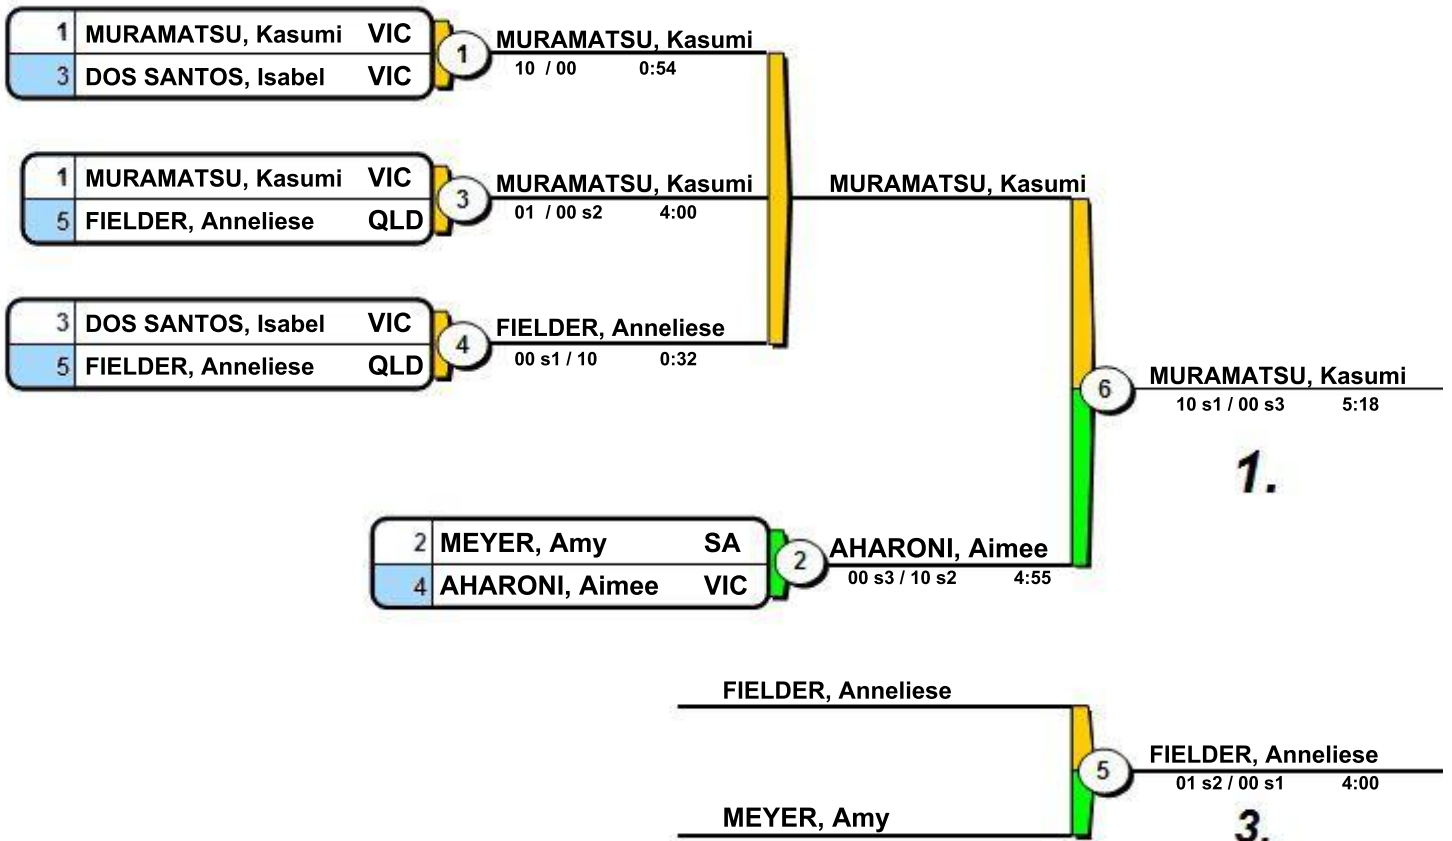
| 1 | MURAMATSU, Kasumi | VIC |
|---|---|---|
| 3 | DOS SANTOS, Isabel | VIC |

1
MURAMATSU, Kasumi
10 / 00 0:54

| 1 | MURAMATSU, Kasumi | VIC |
|---|---|---|
| 5 | FIELDER, Anneliese | QLD |

3
MURAMATSU, Kasumi
01 / 00 s2 4:00

| 3 | DOS SANTOS, Isabel | VIC |
|---|---|---|
| 5 | FIELDER, Anneliese | QLD |

4
FIELDER, Anneliese
00 s1 / 10 0:32

MURAMATSU, Kasumi

| 2 | MEYER, Amy | SA |
|---|---|---|
| 4 | AHARONI, Aimee | VIC |

2
AHARONI, Aimee
00 s3 / 10 s2 4:55

6
MURAMATSU, Kasumi
10 s1 / 00 s3 5:18

1.

FIELDER, Anneliese

MEYER, Amy

5
FIELDER, Anneliese
01 s2 / 00 s1 4:00

3.